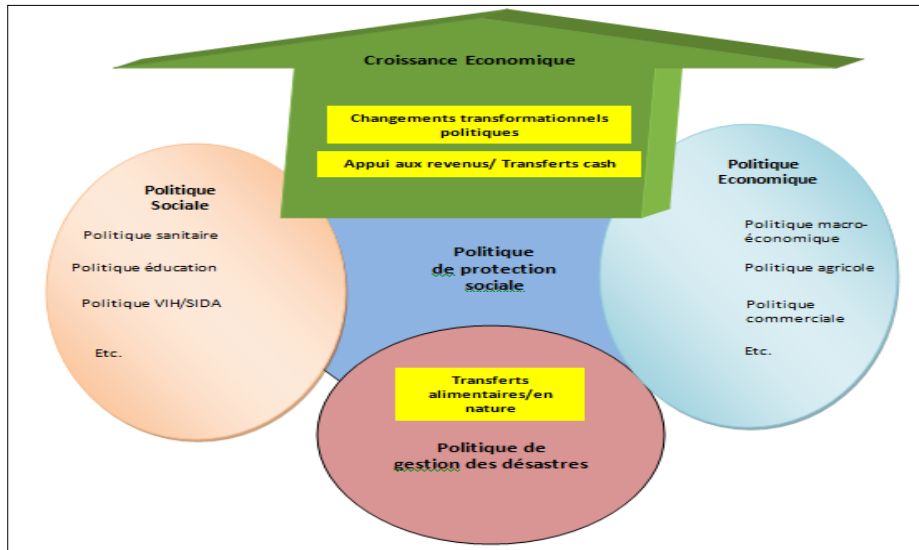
Croissance Economique

Changements transformationnels politiques

Appui aux revenus/ Transferts cash

Politique Sociale

Politique sanitaire

Politique éducation

Politique VIH/SIDA

Etc.

Politique de protection sociale

Politique Economique

Politique macro-économique

Politique agricole

Politique commerciale

Etc.

Transferts alimentaires/en nature

Politique de gestion des désastres